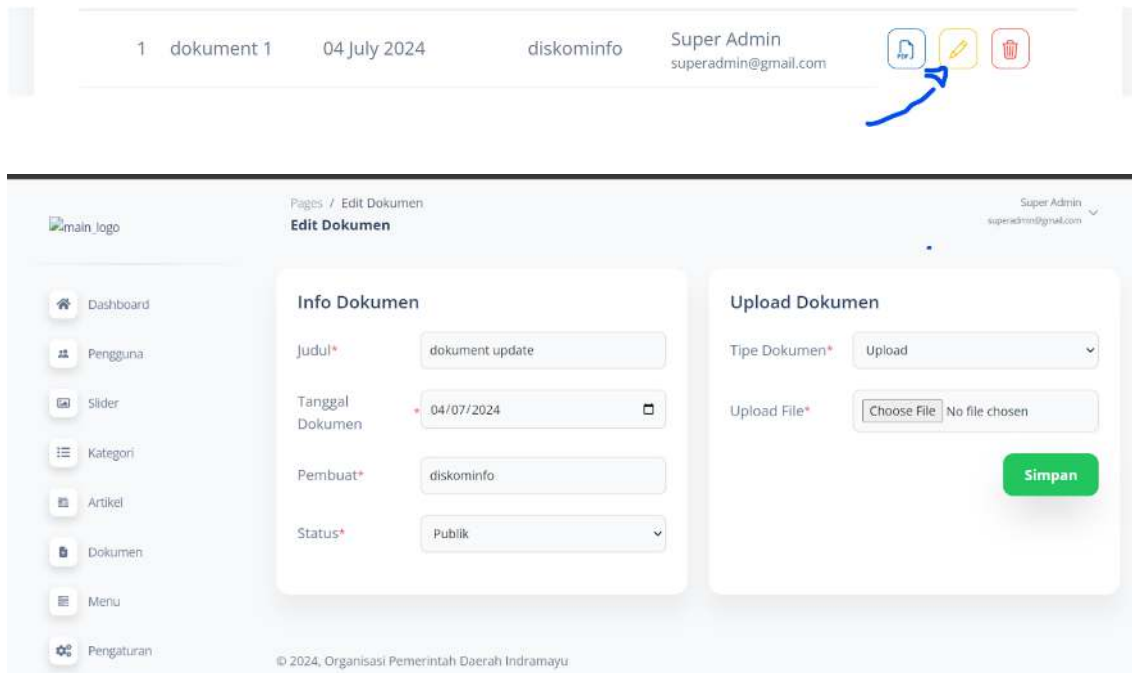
1 dokument 1 04 July 2024 diskominfo Super Admin superadmin@gmail.com

PDF

main_logo

Pages / Edit Dokumen
Edit Dokumen

Super Admin
superadmin@gmail.com

Dashboard
Pengguna
Slider
Kategori
Artikel
Dokumen
Menu
Pengaturan

Info Dokumen

Judul* dokument update

Tanggal Dokumen * 04/07/2024

Pembuat* diskominfo

Status* Publik

Upload Dokumen

Tipe Dokumen* Upload

Upload File* Choose File No file chosen

Simpan

© 2024, Organisasi Pemerintah Daerah Indramayu